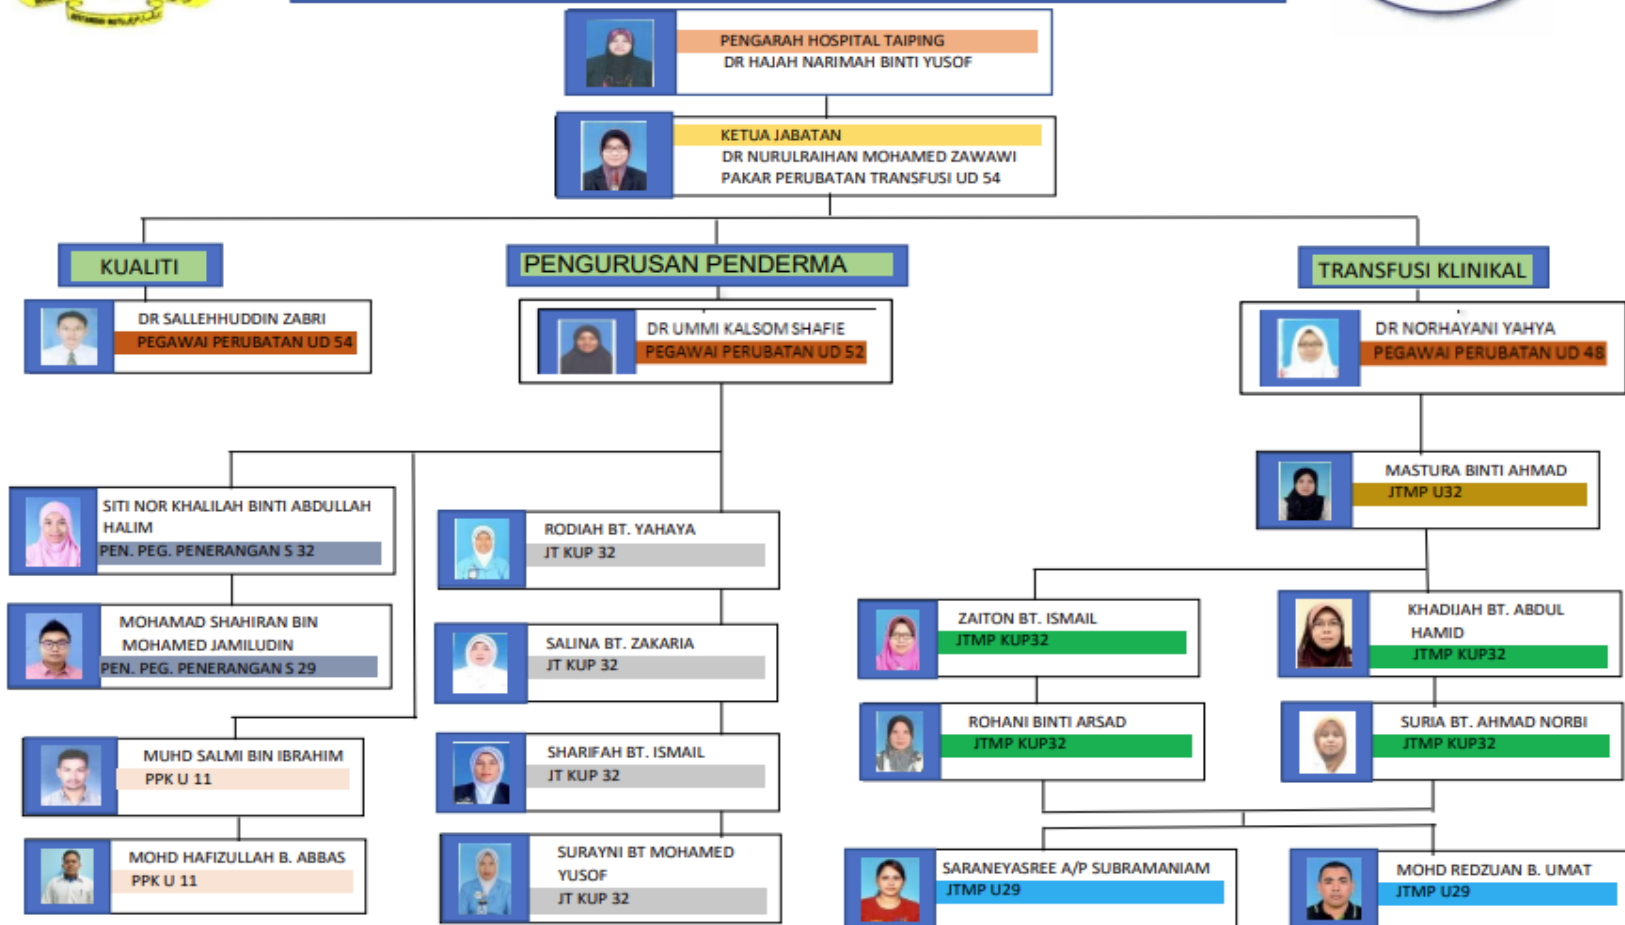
PENGARAH HOSPITAL TAIPING
DR HAJAH NARIMAH BINTI YUSOF

KETUA JABATAN
DR NURULRAIHAN MOHAMED ZAWAWI
PAKAR PERUBATAN TRANSFUSI UD 54

KUALITI

DR SALLEHHUDDIN ZABRI
PEGAWAI PERUBATAN UD 54

PENGURUSAN PENDERMA

DR UMMI KALSOM SHAFIE
PEGAWAI PERUBATAN UD 52

TRANSFUSI KLINIKAL

DR NORHAYANI YAHYA
PEGAWAI PERUBATAN UD 48

SITI NOR KHALILAH BINTI ABDULLAH HALIM
PEN. PEG. PENERANGAN S 32

MOHAMAD SHAHIRAN BIN MOHAMED JAMILUDIN
PEN. PEG. PENERANGAN S 29

MUHD SALMI BIN IBRAHIM
PPK U 11

MOHD HAFIZULLAH B. ABBAS
PPK U 11

RODIAH BT. YAHAYA
JT KUP 32

SALINA BT. ZAKARIA
JT KUP 32

SHARIFAH BT. ISMAIL
JT KUP 32

SURAYNI BT MOHAMED YUSOF
JT KUP 32

MASTURA BINTI AHMAD
JTMP U32

ZAITON BT. ISMAIL
JTMP KUP32

KHADIJAH BT. ABDUL HAMID
JTMP KUP32

ROHANI BINTI ARSAD
JTMP KUP32

SURIA BT. AHMAD NORBI
JTMP KUP32

SARANEYASREE A/P SUBRAMANIAM
JTMP U29

MOHD REDZUAN B. UMAT
JTMP U29